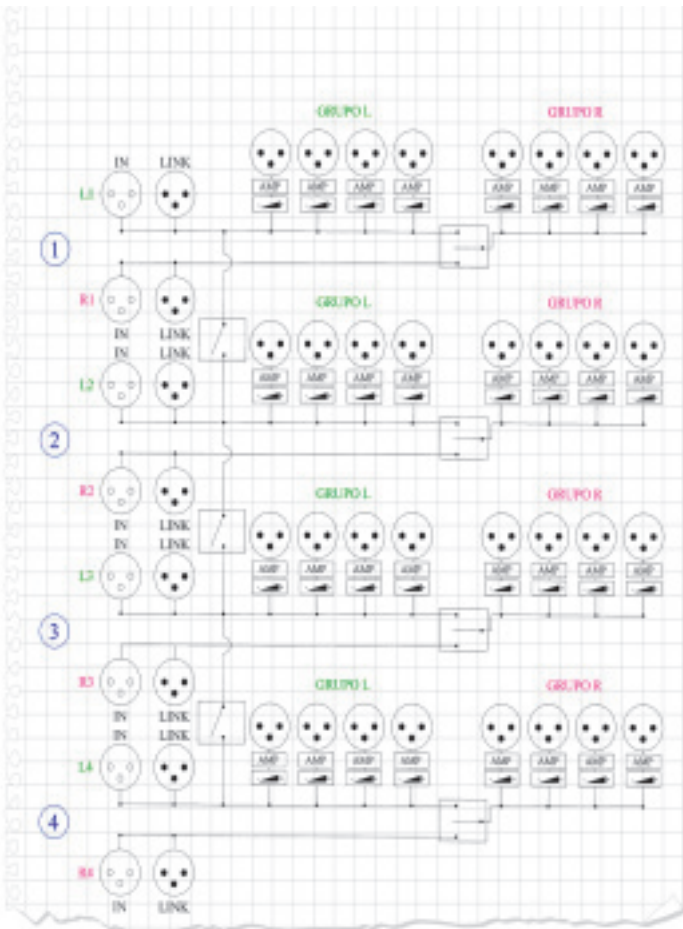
GRUPO L

GRUPO R

IN LINK

L1

AMP AMP AMP AMP

AMP AMP AMP AMP

1

R1

IN LINK

IN LINK

GRUPO L

GRUPO R

L2

AMP AMP AMP AMP

AMP AMP AMP AMP

2

R2

IN LINK

IN LINK

GRUPO L

GRUPO R

L3

AMP AMP AMP AMP

AMP AMP AMP AMP

3

R3

IN LINK

IN LINK

GRUPO L

GRUPO R

L4

AMP AMP AMP AMP

AMP AMP AMP AMP

4

R4

IN LINK